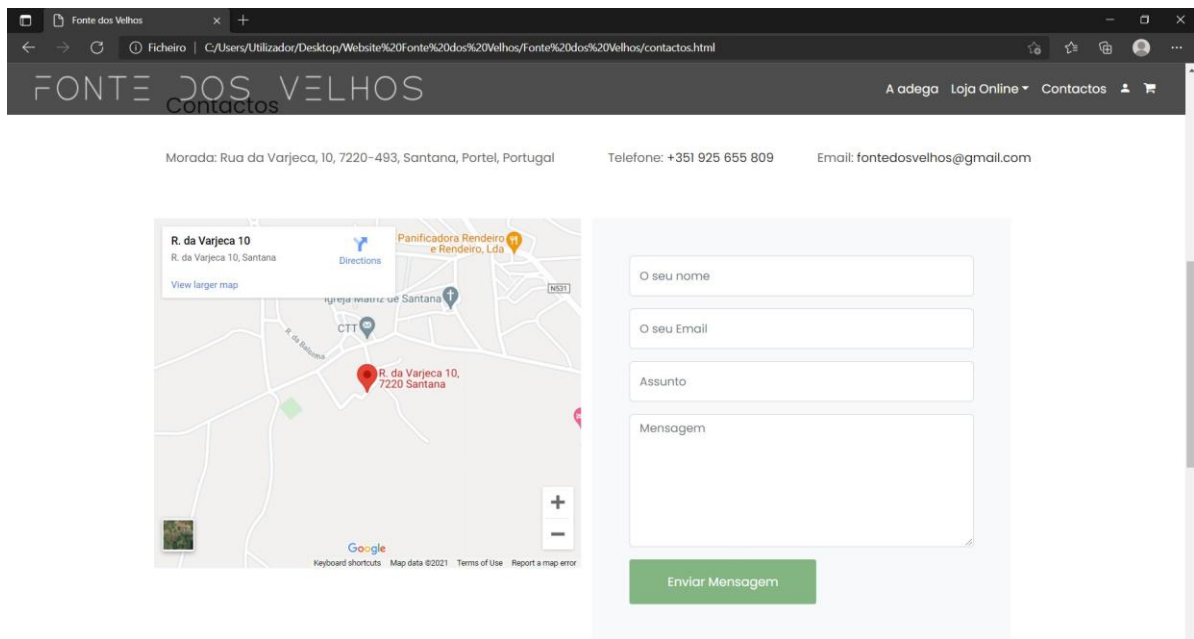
Fonte dos Velhos

Ficheiro | C:/Users/Utilizador/Desktop/Website%20Fonte%20dos%20Velhos/Fonte%20dos%20Velhos/contactos.html

FONTE DOS VELHOS

Contactos

A adega Loja Online Contactos

Morada: Rua da Varjeca, 10, 7220-493, Santana, Portel, Portugal

Telefone: +351 925 655 809

Email: fontedosvelhos@gmail.com

R. da Varjeca 10
R. da Varjeca 10, Santana
Directions
View larger map

Panificadora Rendeiro e Rendeiro, Lda
Igreja Matriz de Santana
N531
CTT
R. da Baloeira
R. da Varjeca 10, 7220 Santana

Google
Keyboard shortcuts Map data ©2021 Terms of Use Report a map error

O seu nome

O seu Email

Assunto

Mensagem

Enviar Mensagem